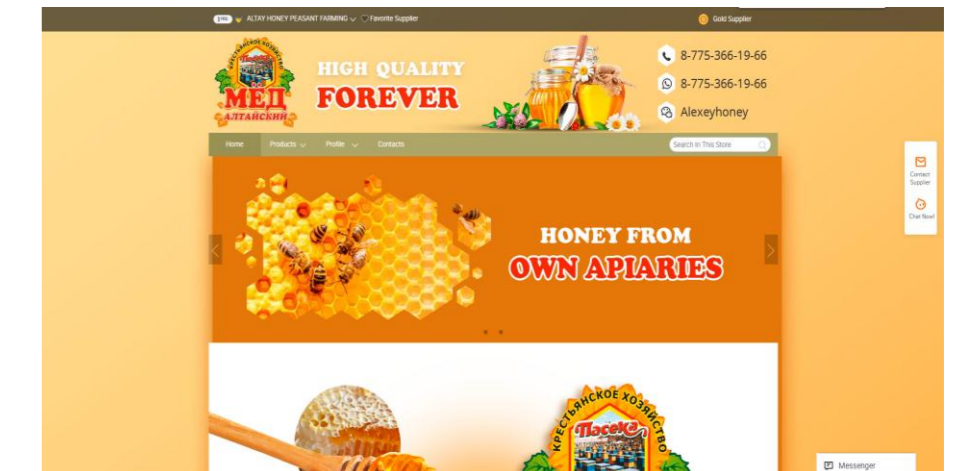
1YR ALTAY HONEY PEASANT FARMING Favorite Supplier

Gold Supplier

КРЕСТЬЯНСКОЕ ХОЗЯЙСТВО
Пасека
МЁД
АЛТАЙСКИЙ

HIGH QUALITY
FOREVER

8-775-366-19-66
8-775-366-19-66
Alexeyhoney

Home Products Profile Contacts

Search In This Store

Contact Supplier
Chat Now!

HONEY FROM
OWN APIARIES

КРЕСТЬЯНСКОЕ ХОЗЯЙСТВО
Пасека

Messenger